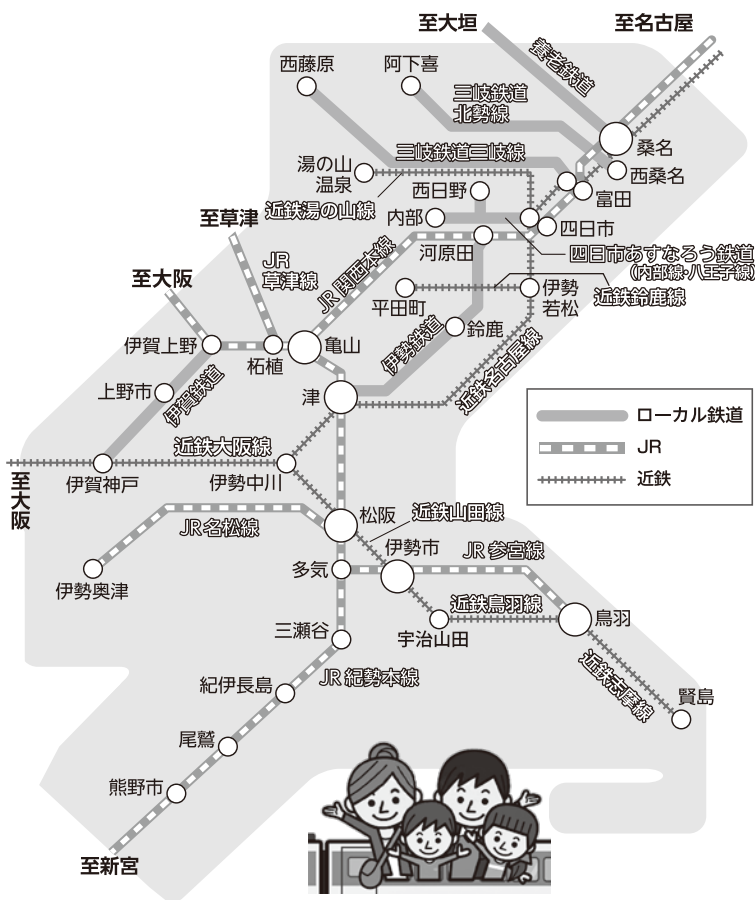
至大垣
至名古屋
養老鉄道
西藤原
阿下喜
三岐鉄道北勢線
桑名
西桑名
三岐鉄道三岐線
湯の山温泉
富田
近鉄湯の山線
西日野
四日市
内部
至草津
河原田
四日市あすなろう鉄道(内部線・八王子線)
JR草津線
JR関西本線
伊勢若松
平田町
近鉄鈴鹿線
至大阪
鈴鹿
伊勢鉄道
伊賀上野
柘植
亀山
近鉄名古屋線
上野市
伊賀鉄道
津
ローカル鉄道
JR
近鉄
近鉄大阪線
至大阪
伊賀神戸
伊勢中川
松阪
近鉄山田線
JR名松線
伊勢市
JR参宮線
多気
伊勢奥津
近鉄鳥羽線
鳥羽
宇治山田
三瀬谷
近鉄志摩線
JR紀勢本線
紀伊長島
賢島
尾鷲
熊野市
至新宮